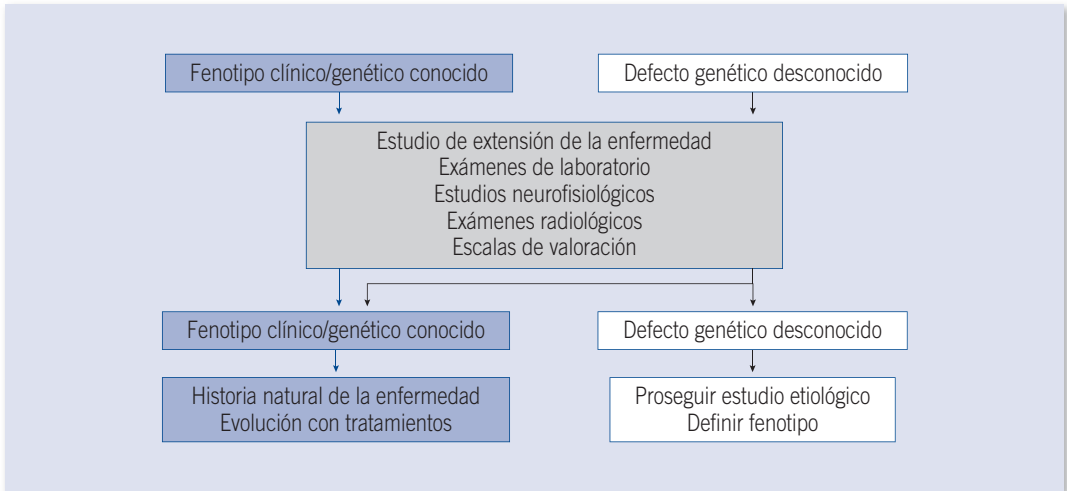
Fenotipo clínico/genético conocido

Defecto genético desconocido

Estudio de extensión de la enfermedad
Exámenes de laboratorio
Estudios neurofisiológicos
Exámenes radiológicos
Escalas de valoración

Fenotipo clínico/genético conocido

Defecto genético desconocido

Historia natural de la enfermedad
Evolución con tratamientos

Proseguir estudio etiológico
Definir fenotipo